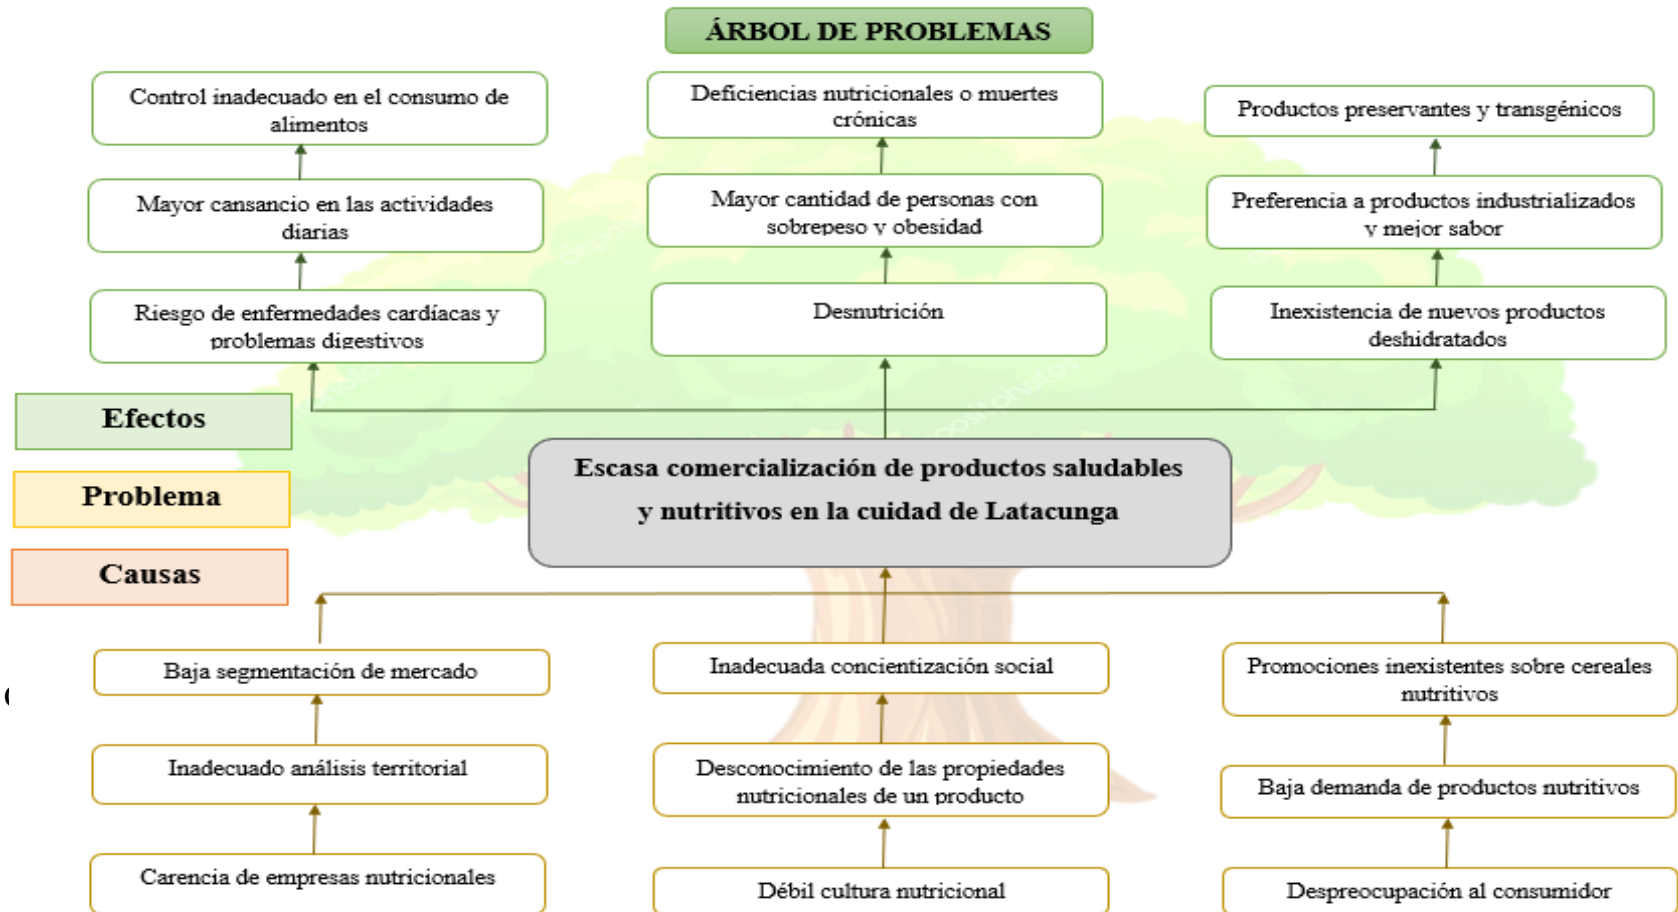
ÁRBOL DE PROBLEMAS

Control inadecuado en el consumo de alimentos

Deficiencias nutricionales o muertes crónicas

Productos preservantes y transgénicos

Mayor cansancio en las actividades diarias

Mayor cantidad de personas con sobrepeso y obesidad

Preferencia a productos industrializados y mejor sabor

Riesgo de enfermedades cardíacas y problemas digestivos

Desnutrición

Inexistencia de nuevos productos deshidratados

Efectos

Problema

Causas

Escasa comercialización de productos saludables y nutritivos en la cuidad de Latacunga

Baja segmentación de mercado

Inadecuada concientización social

Promociones inexistentes sobre cereales nutritivos

Inadecuado análisis territorial

Desconocimiento de las propiedades nutricionales de un producto

Baja demanda de productos nutritivos

Carencia de empresas nutricionales

Débil cultura nutricional

Despreocupación al consumidor